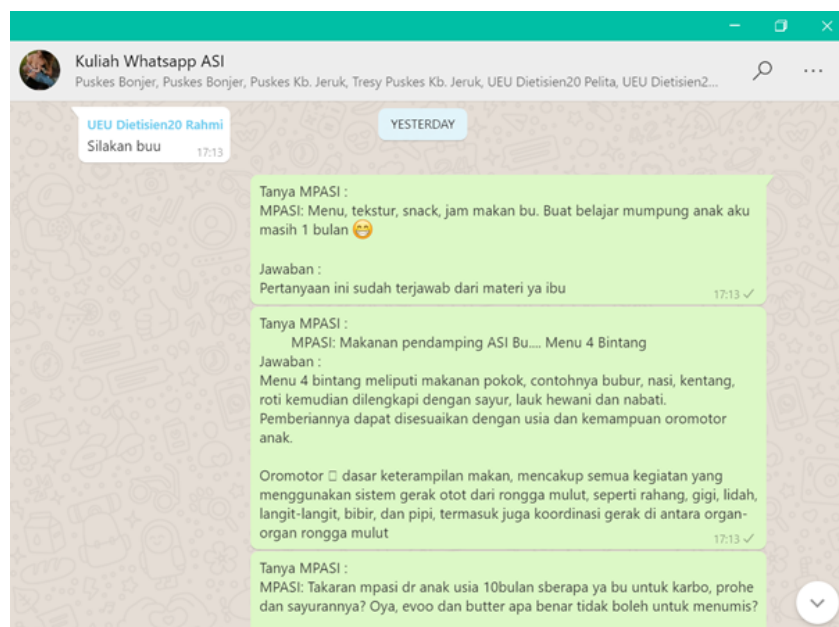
Kuliah Whatsapp ASI
Puskes Bonjer, Puskes Bonjer, Puskes Kb. Jeruk, Tresy Puskes Kb. Jeruk, UEU Dietisien20 Pelita, UEU Dietisien2...

UEU Dietisien20 Rahmi
Silakan buu 17:13

YESTERDAY

Tanya MPASI :
MPASI: Menu, tekstur, snack, jam makan bu. Buat belajar mumpung anak aku masih 1 bulan 😁

Jawaban :
Pertanyaan ini sudah terjawab dari materi ya ibu 17:13

Tanya MPASI :
MPASI: Makanan pendamping ASI Bu.... Menu 4 Bintang
Jawaban :
Menu 4 bintang meliputi makanan pokok, contohnya bubur, nasi, kentang, roti kemudian dilengkapi dengan sayur, lauk hewani dan nabati. Pemberiannya dapat disesuaikan dengan usia dan kemampuan oromotor anak.

Oromotor □ dasar keterampilan makan, mencakup semua kegiatan yang menggunakan sistem gerak otot dari rongga mulut, seperti rahang, gigi, lidah, langit-langit, bibir, dan pipi, termasuk juga koordinasi gerak di antara organ-organ rongga mulut 17:13

Tanya MPASI :
MPASI: Takaran mpasi dr anak usia 10bulan sberapa ya bu untuk karbo, prohe dan sayurannya? Oya, evoo dan butter apa benar tidak boleh untuk menumis?